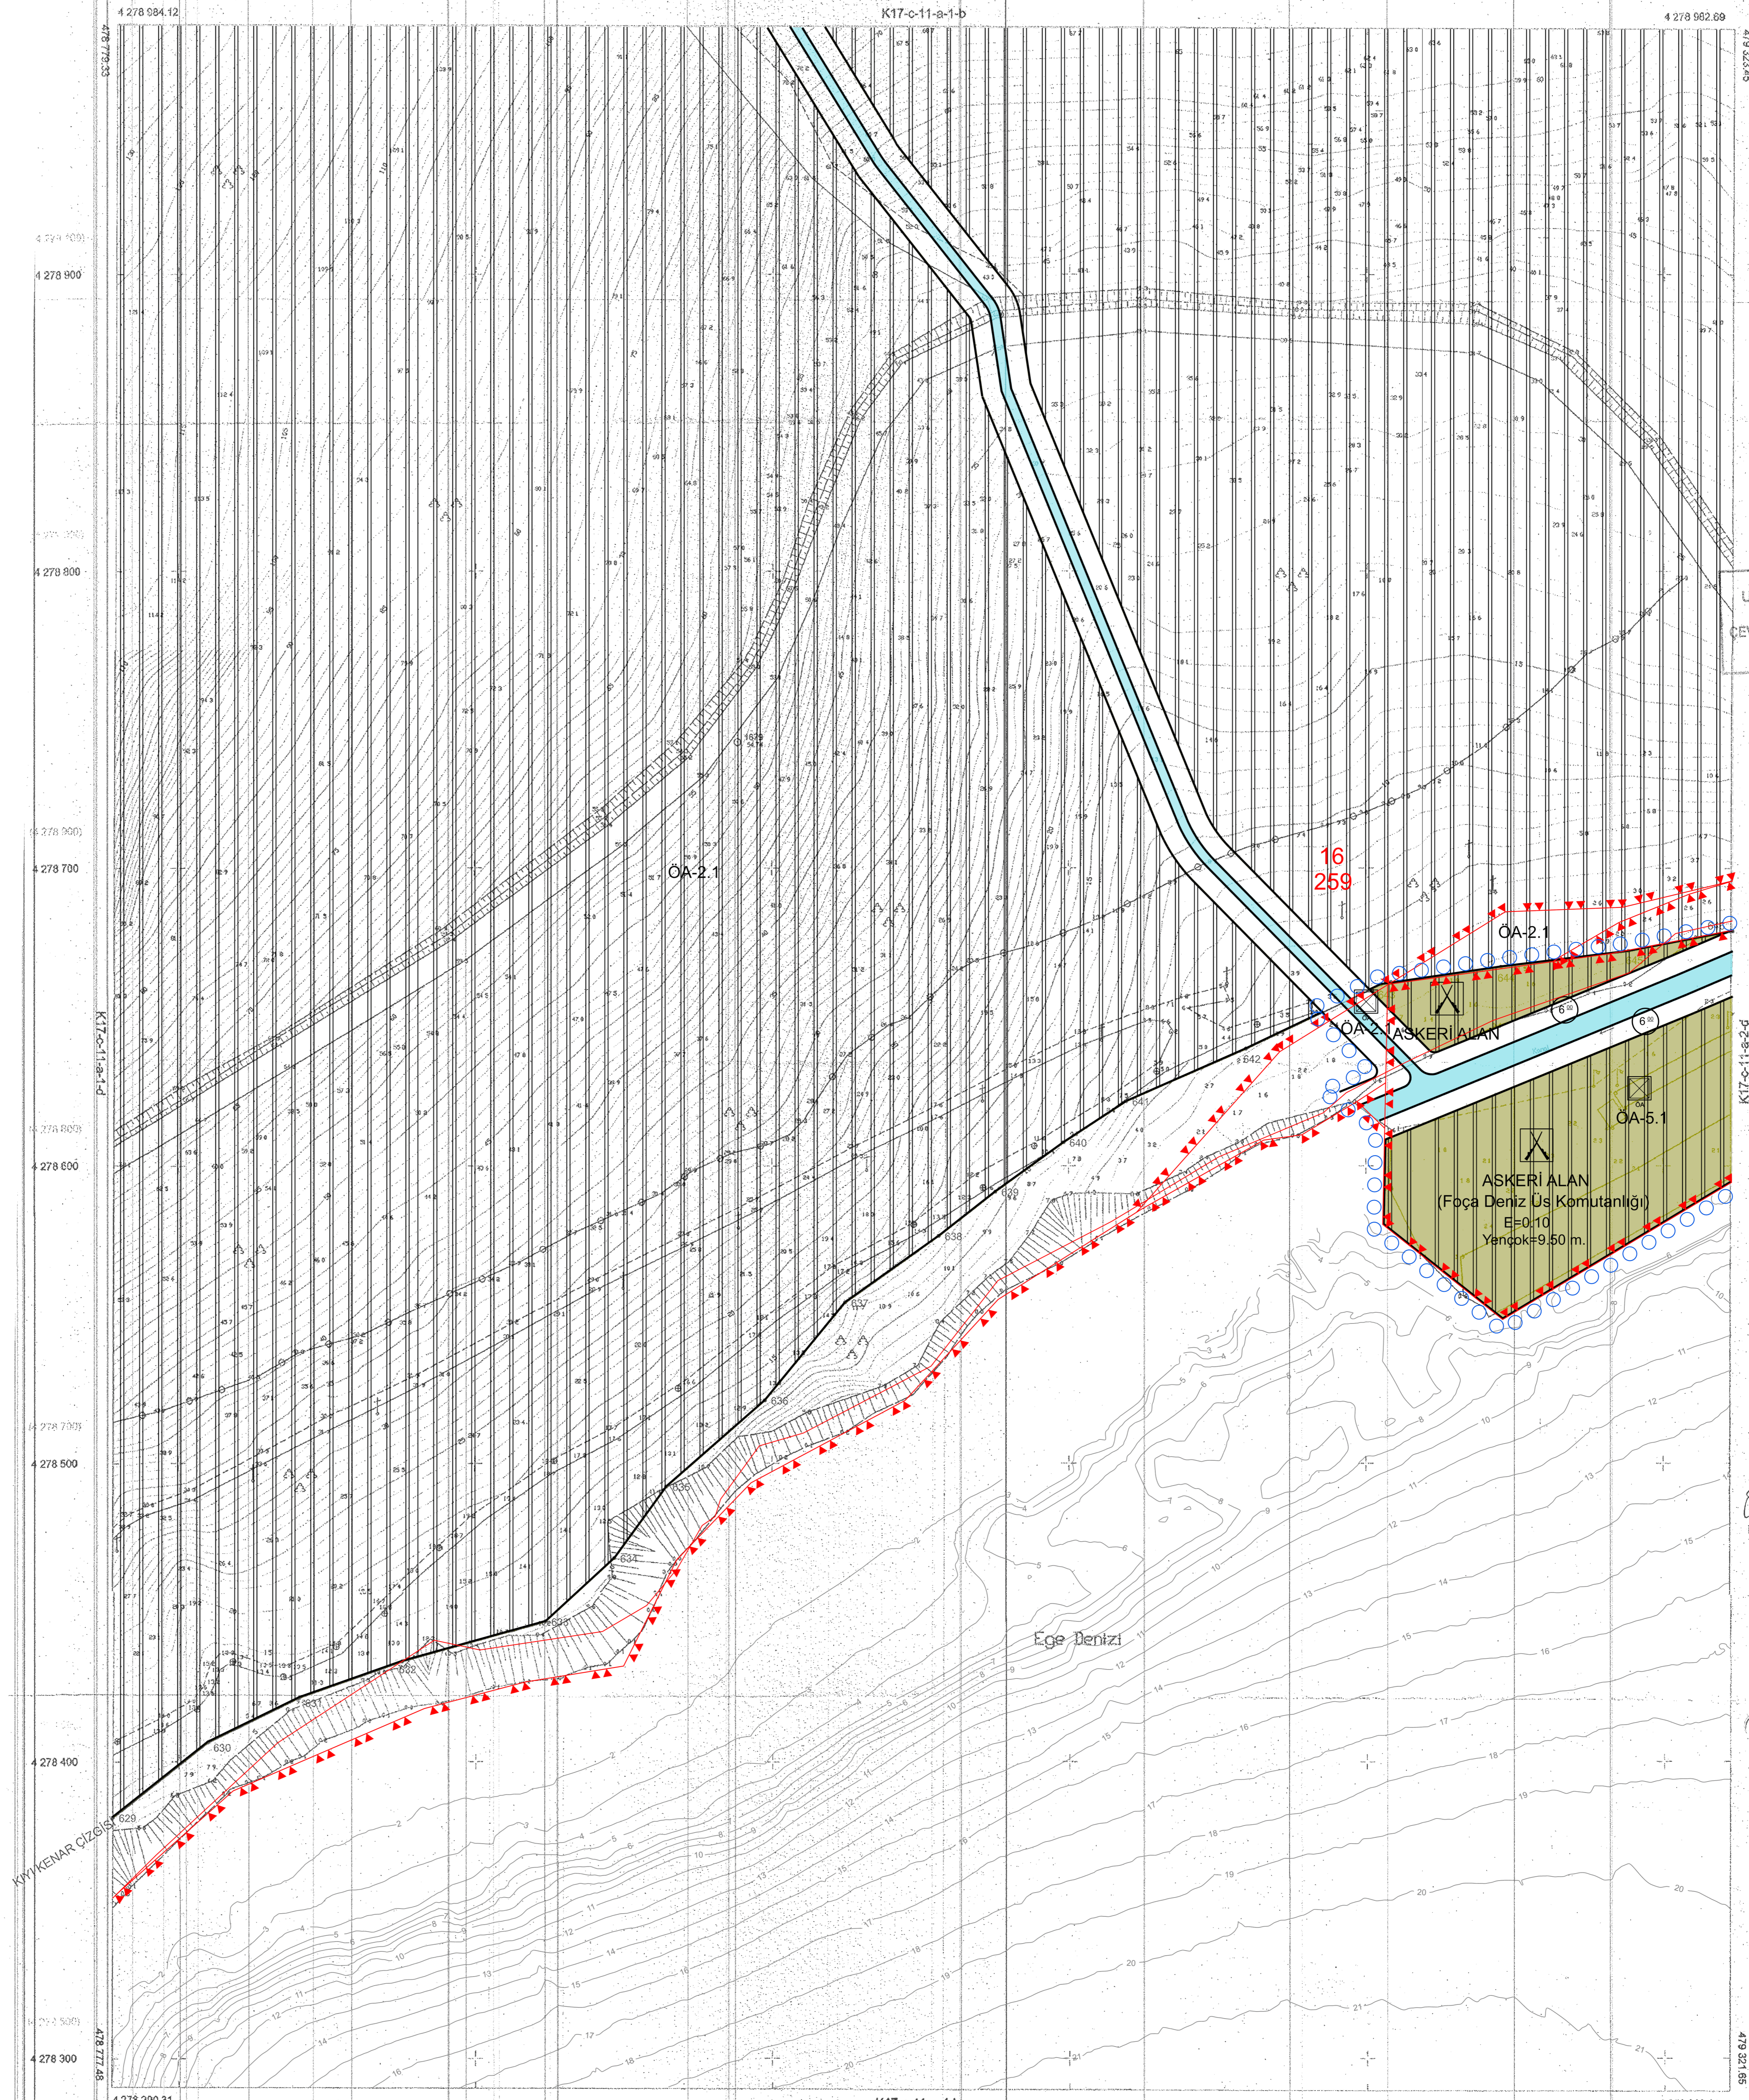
4 278 984.12
K17-c-11-a-1-b
4 278 962.69
478 779.33
4 278 900
4 278 800
4 278 700
4 278 600
4 278 500
4 278 400
4 278 300
K17-c-11-a-1-d
K17-c-11-a-2-c
ÖA-2.1
16
259
ÖA-2.1
ÖA-2.1
ASKERİ ALAN
6.00
6.00
ÖA-5.1
ASKERİ ALAN
(Foça Deniz Üs Komutanlığı)
E=0.10
Yençok=9.50 m.
Ege Denizi
KIYI KENAR ÇİZGİSİ
642
641
640
639
638
637
636
635
634
633
632
631
630
629
478 777.45
479 321.65